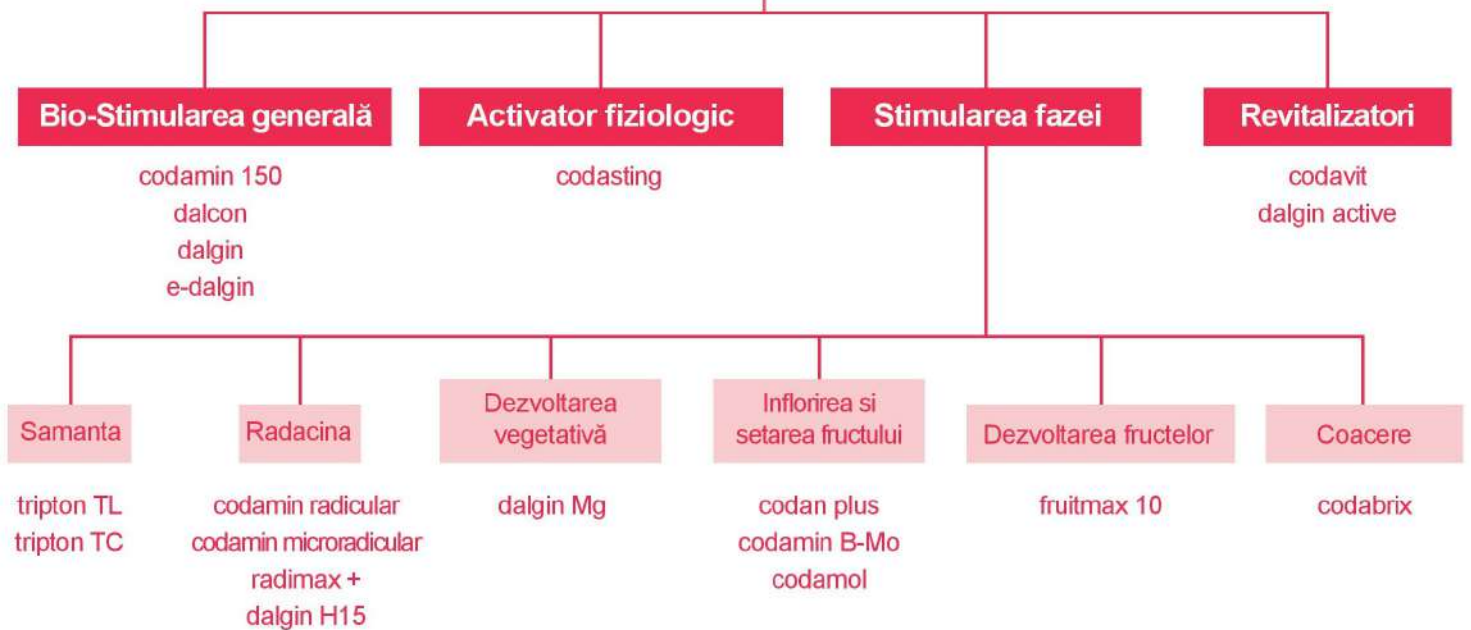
Bio-Stimularea generală
codamin 150
dalcon
dalgin
e-dalgin

Activator fiziologic
codasting

Stimularea fazei

Revitalizatori
codavit
dalgin active

Samanta
tripton TL
tripton TC

Radacina
codamin radicular
codamin microradicular
radimax +
dalgin H15

Dezvoltarea vegetativă
dalgin Mg

Inflorirea si setarea fructului
codan plus
codamin B-Mo
codamol

Dezvoltarea fructelor
fruitmax 10

Coacere
codabrix